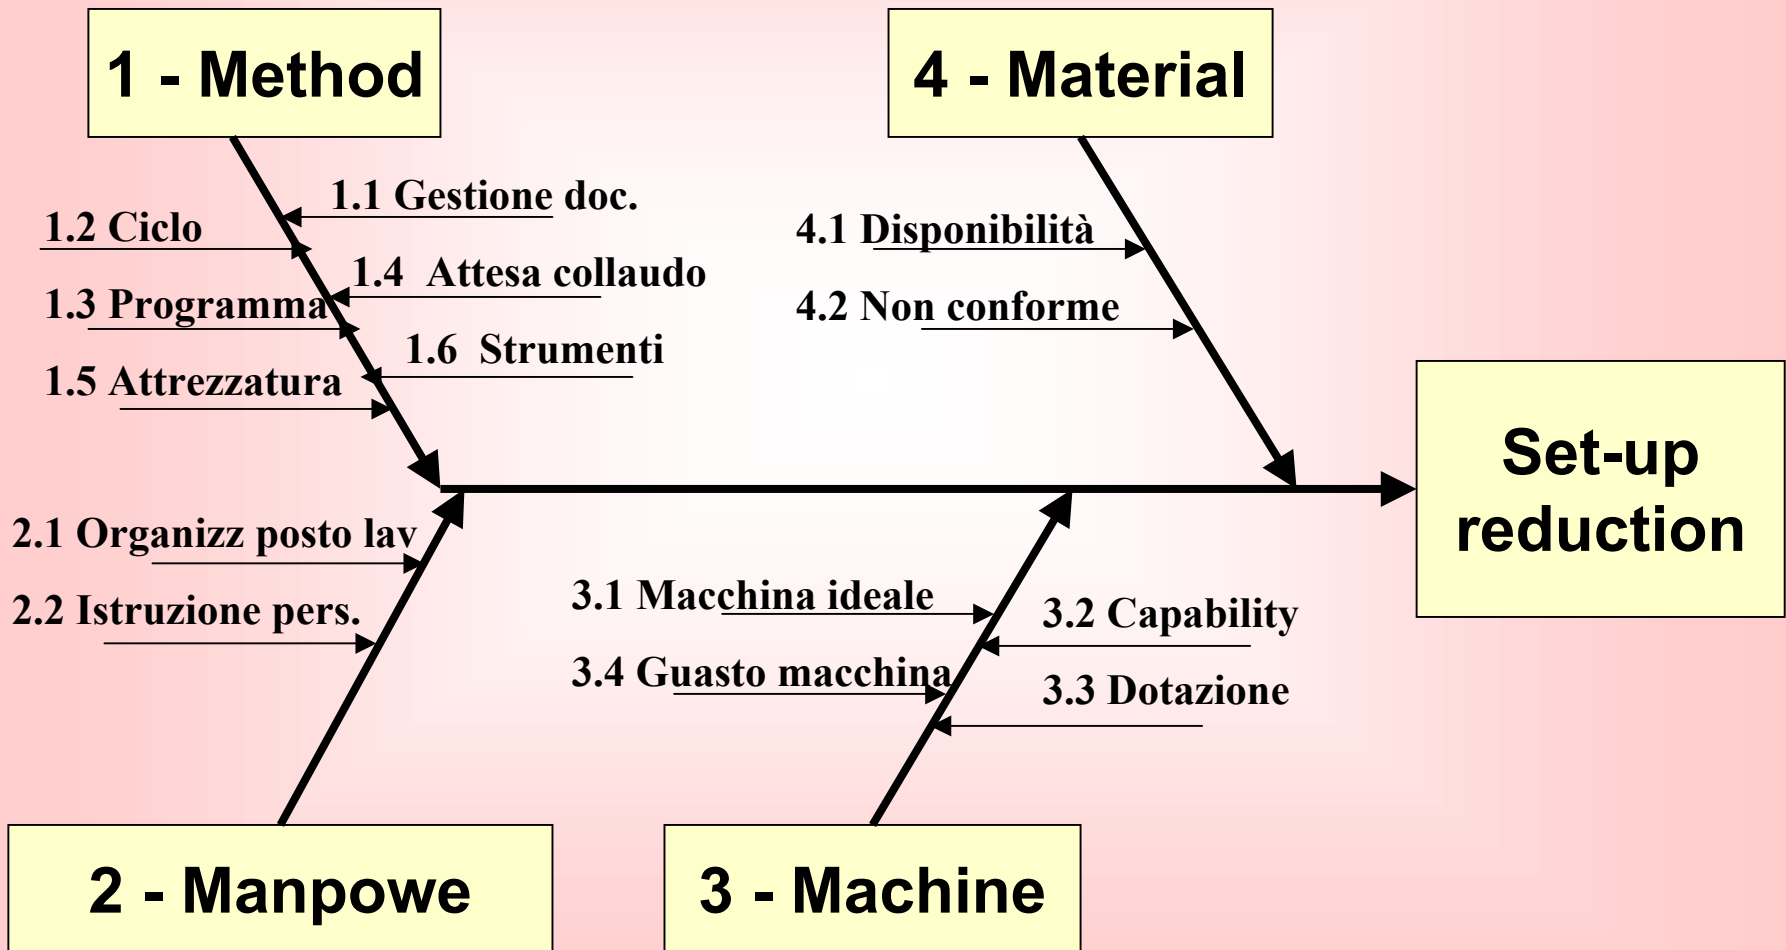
1 - Method

4 - Material

1.1 Gestione doc.

1.2 Ciclo

1.4 Attesa collaudo

1.3 Programma

1.6 Strumenti

1.5 Attrezzatura

4.1 Disponibilità

4.2 Non conforme

Set-up reduction

2.1 Organizz posto lav

2.2 Istruzione pers.

3.1 Macchina ideale

3.2 Capability

3.4 Guasto macchina

3.3 Dotazione

2 - Manpowe

3 - Machine